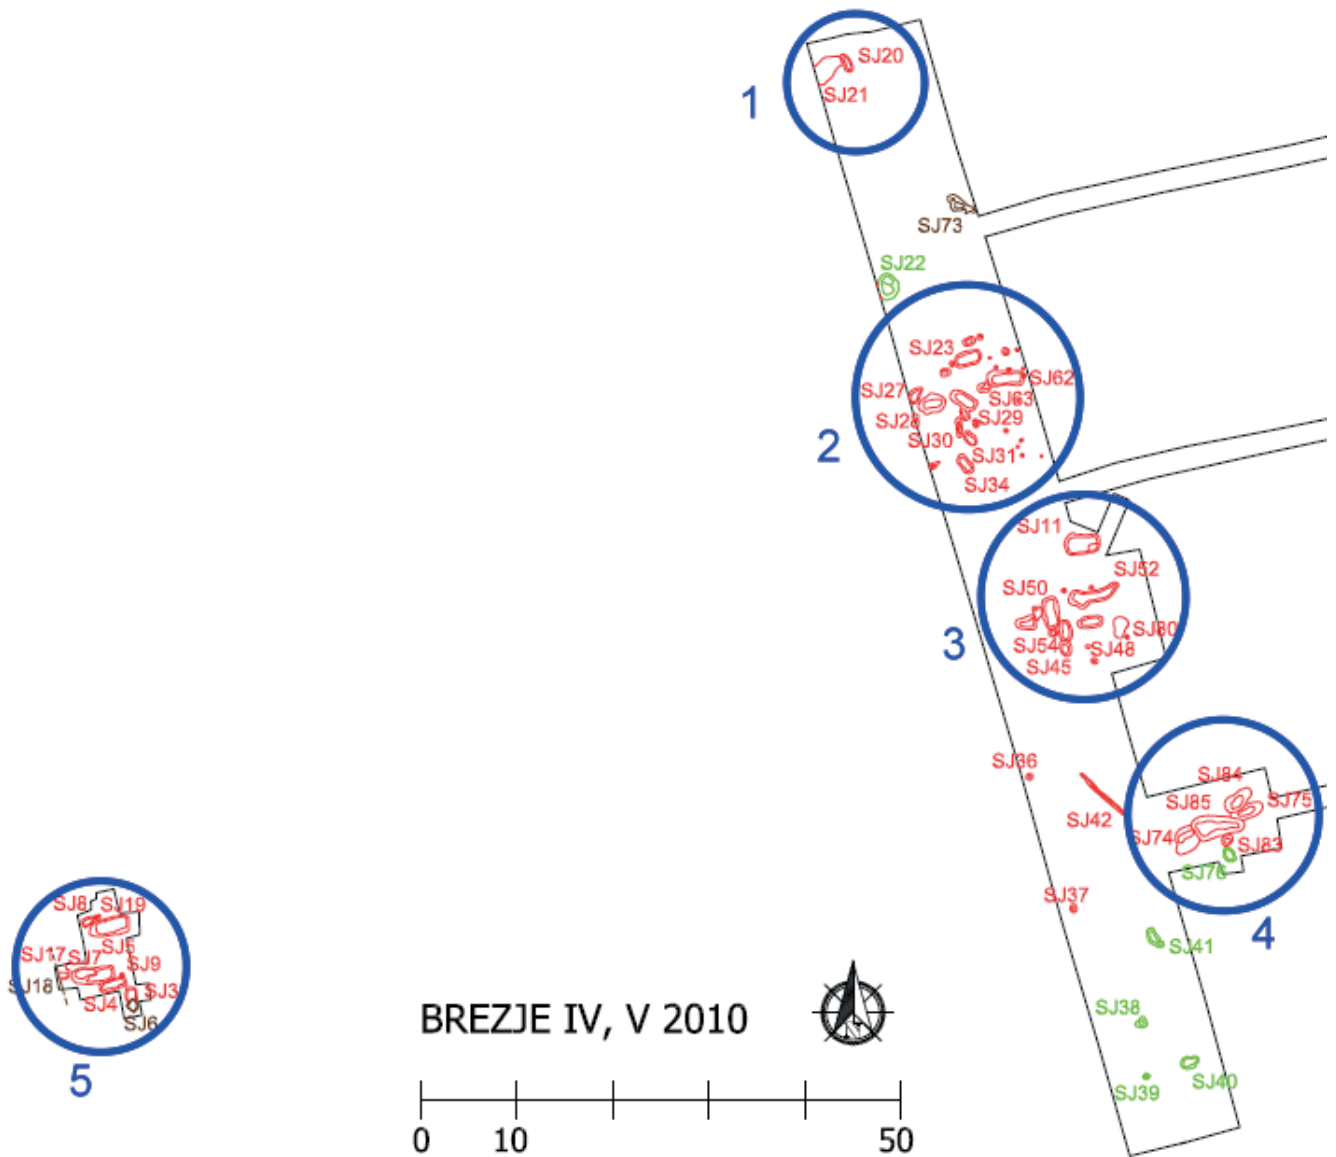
SJ20
SJ21
1
SJ73
SJ22
SJ23
SJ62
SJ27
SJ63
SJ28
SJ29
2
SJ30
SJ31
SJ34
SJ11
SJ52
SJ50
SJ80
3
SJ54
SJ48
SJ45
SJ36
SJ84
SJ85
SJ75
SJ42
SJ74
SJ83
SJ76
SJ37
4
SJ41
SJ8
SJ19
SJ5
SJ17
SJ7
SJ9
SJ18
SJ4
SJ3
SJ6
5
BREZJE IV, V 2010
SJ38
SJ39
SJ40
0
10
50